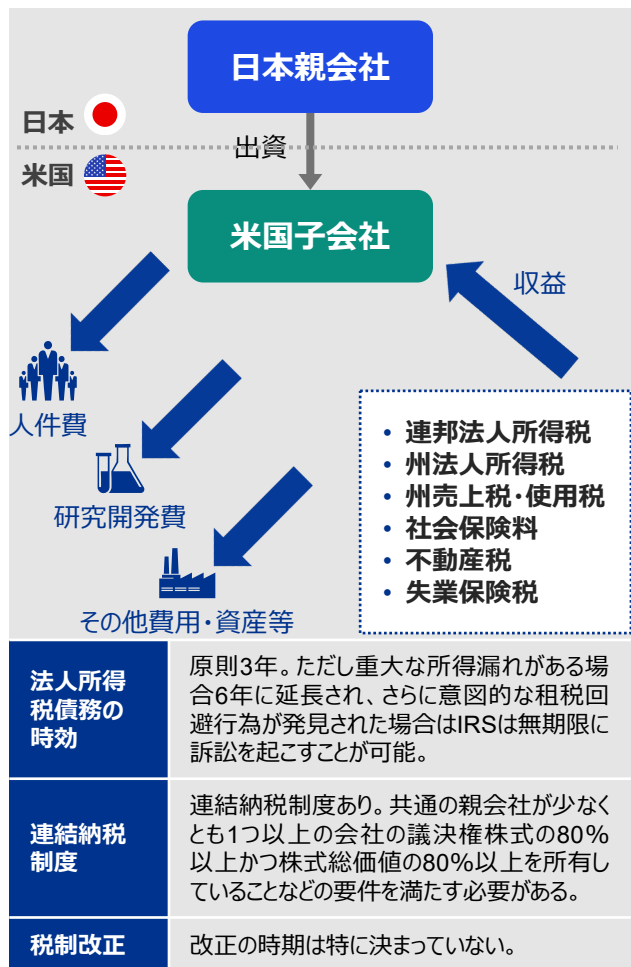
日本親会社

日本

米国

出資

米国子会社

収益

人件費

研究開発費

その他費用・資産等

- 連邦法人所得税
- 州法人所得税
- 州売上税・使用税
- 社会保険料
- 不動産税
- 失業保険税

| 法人所得税債務の時効 | 原則3年。ただし重大な所得漏れがある場合6年に延長され、さらに意図的な租税回避行為が発見された場合はIRSは無期限に訴訟を起こすことが可能。 |
|---|---|
| 連結納税制度 | 連結納税制度あり。共通の親会社が少なくとも1つ以上の会社の議決権株式の80%以上かつ株式総価値の80%以上を所有していることなどの要件を満たす必要がある。 |
| 税制改正 | 改正の時期は特に決まっていない。 |